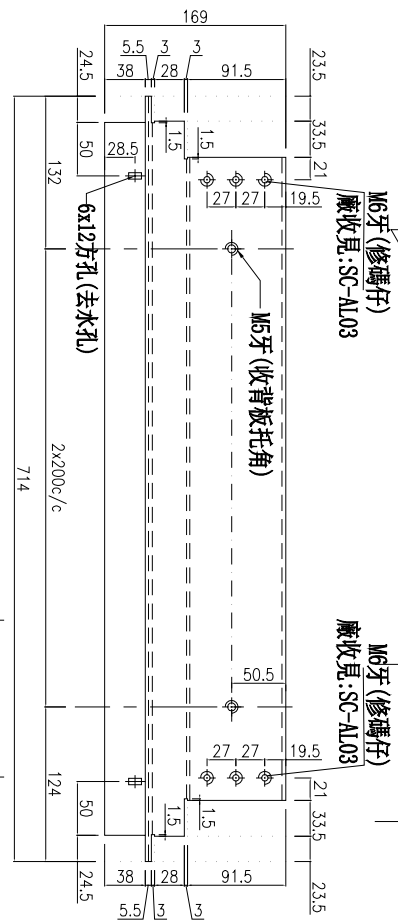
169
5.5
3
3
24.5
38
28
91.5
23.5
33.5
21
50
28.5
1.5
1.5
132
27
27
19.5
M6牙(修碼仔)
廠收見:SC-AL03
6x12方孔(去水孔)
M5牙(收背板托角)
714
2x200c/c
50.5
M6牙(修碼仔)
廠收見:SC-AL03
27
27
19.5
124
21
50
1.5
1.5
33.5
24.5
38
28
91.5
23.5
5.5
3
3